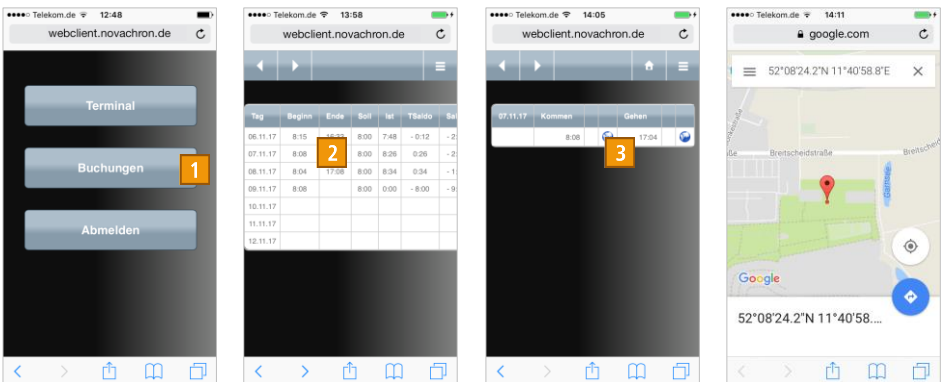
●●●●○ Telekom.de 12:48
webclient.novachron.de

Terminal

Buchungen

1

Abmelden

●●●●○ Telekom.de 13:58
webclient.novachron.de

| Tag | Beginn | Ende | Soll | Ist | TSaldo | Sal |
|---|---|---|---|---|---|---|
| 06.11.17 | 8:15 | 16:22 | 8:00 | 7:48 | - 0:12 | - 2 |
| 07.11.17 | 8:08 | | 8:00 | 8:26 | 0:26 | - 2 |
| 08.11.17 | 8:04 | 17:08 | 8:00 | 8:34 | 0:34 | - 1 |
| 09.11.17 | 8:08 | | 8:00 | 0:00 | - 8:00 | - 9 |
| 10.11.17 | | | | | | |
| 11.11.17 | | | | | | |
| 12.11.17 | | | | | | |

2

●●●●○ Telekom.de 14:05
webclient.novachron.de

| 07.11.17 | Kommen | | Gehen | |
|---|---|---|---|---|
| | 8:08 | | 17:04 | |

3

●●●●○ Telekom.de 14:11
google.com

52°08'24.2"N 11°40'58.8"E

Breitscheidstraße

Breitscheidstraße

Google

52°08'24.2"N 11°40'58...